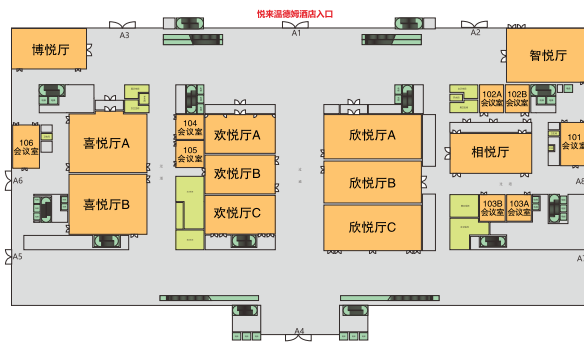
悦来温德姆酒店入口

A3
A1
A2

博悦厅
智悦厅

104
会议室
105
会议室

102A
会议室
102B
会议室

106
会议室

101
会议室

A6
A8

喜悦厅A
喜悦厅B
欢悦厅A
欢悦厅B
欢悦厅C
欣悦厅A
欣悦厅B
欣悦厅C
相悦厅

103B
会议室
103A
会议室

A5
A4